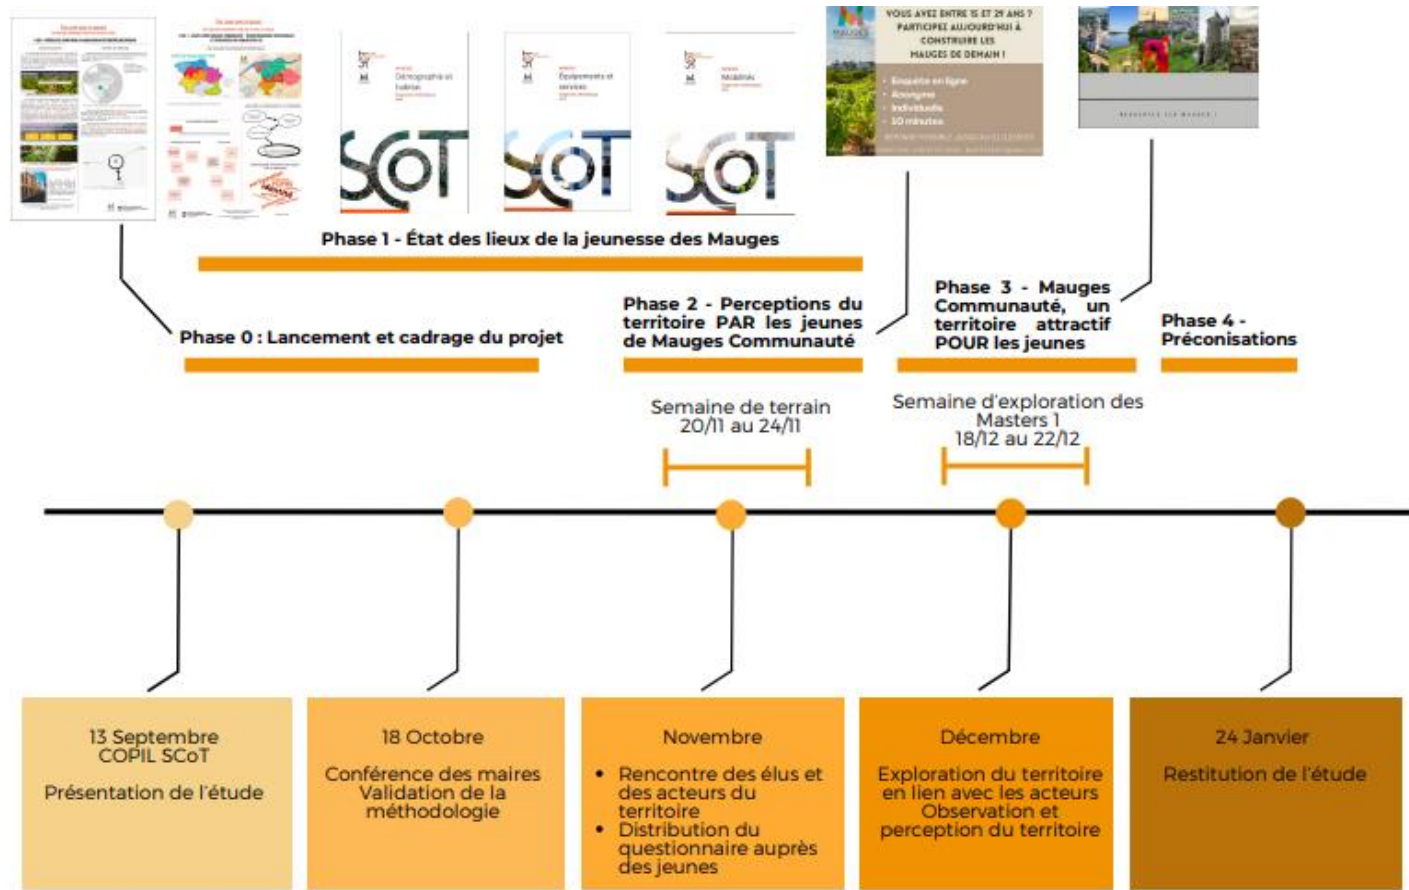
SCoT

SCoT

SCoT

VOUS AVEZ ENTRE 15 ET 29 ANS ? PARTICIPEZ AUJOURD'HUI À CONSTRUIRE LES MAUGES DE DEMAIN !

Enquête en ligne
Anonyme
Individuelle
10 minutes

Phase 1 - État des lieux de la jeunesse des Mauges

Phase 0 : Lancement et cadrage du projet

Phase 2 - Perceptions du territoire PAR les jeunes de Mauges Communauté

Phase 3 - Mauges Communauté, un territoire attractif POUR les jeunes

Phase 4 - Préconisations

Semaine de terrain 20/11 au 24/11

Semaine d'exploration des Masters 1 18/12 au 22/12

13 Septembre COPIL SCoT

Présentation de l'étude

18 Octobre

Conférence des maires Validation de la méthodologie

Novembre

• Rencontre des élus et des acteurs du territoire
• Distribution du questionnaire auprès des jeunes

Décembre

Exploration du territoire en lien avec les acteurs Observation et perception du territoire

24 Janvier

Restitution de l'étude